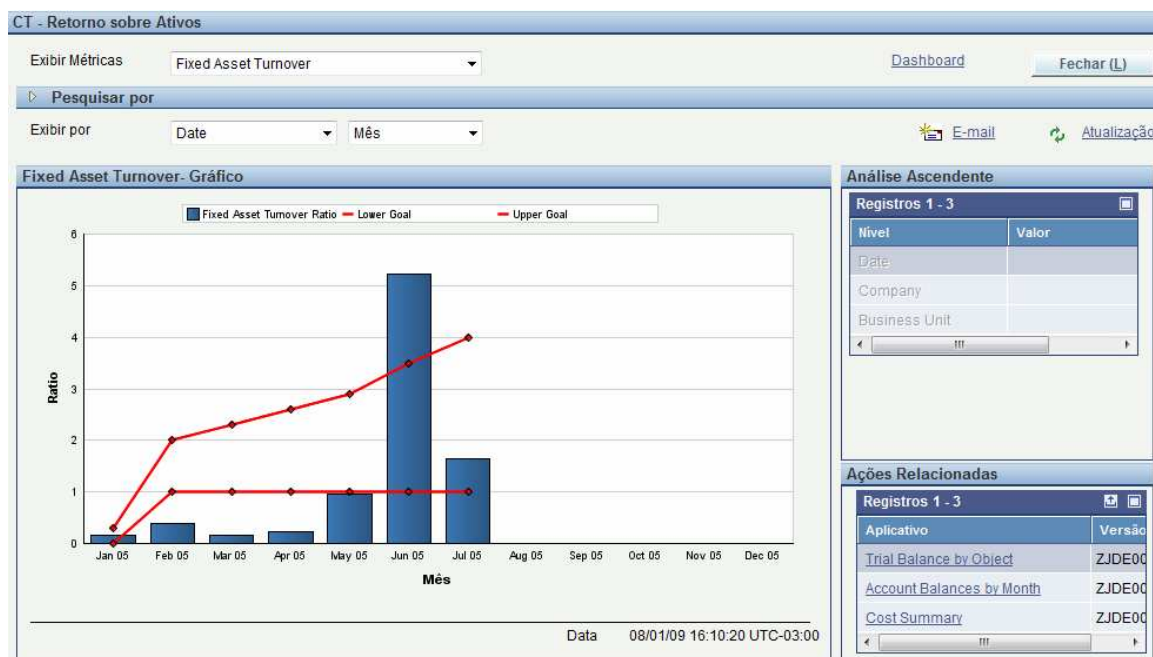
CT - Retorno sobre Ativos

Exibir Métricas Fixed Asset Turnover

Dashboard

Fechar (L)

Pesquisar por

Exibir por Date Mês

E-mail

Atualizaçã

Fixed Asset Turnover- Gráfico

Fixed Asset Turnover Ratio — Lower Goal — Upper Goal

6
5
4
3
2
1
0

Ratio

Jan 05 Feb 05 Mar 05 Apr 05 May 05 Jun 05 Jul 05 Aug 05 Sep 05 Oct 05 Nov 05 Dec 05

Mês

Data 08/01/09 16:10:20 UTC-03:00

Análise Ascendente

Registros 1 - 3

| Nível | Valor |
|---|---|
| Date | |
| Company | |
| Business Unit | |

Ações Relacionadas

Registros 1 - 3

| Aplicativo | Versão |
|---|---|
| Trial Balance by Object | ZJDE00 |
| Account Balances by Month | ZJDE00 |
| Cost Summary | ZJDE00 |